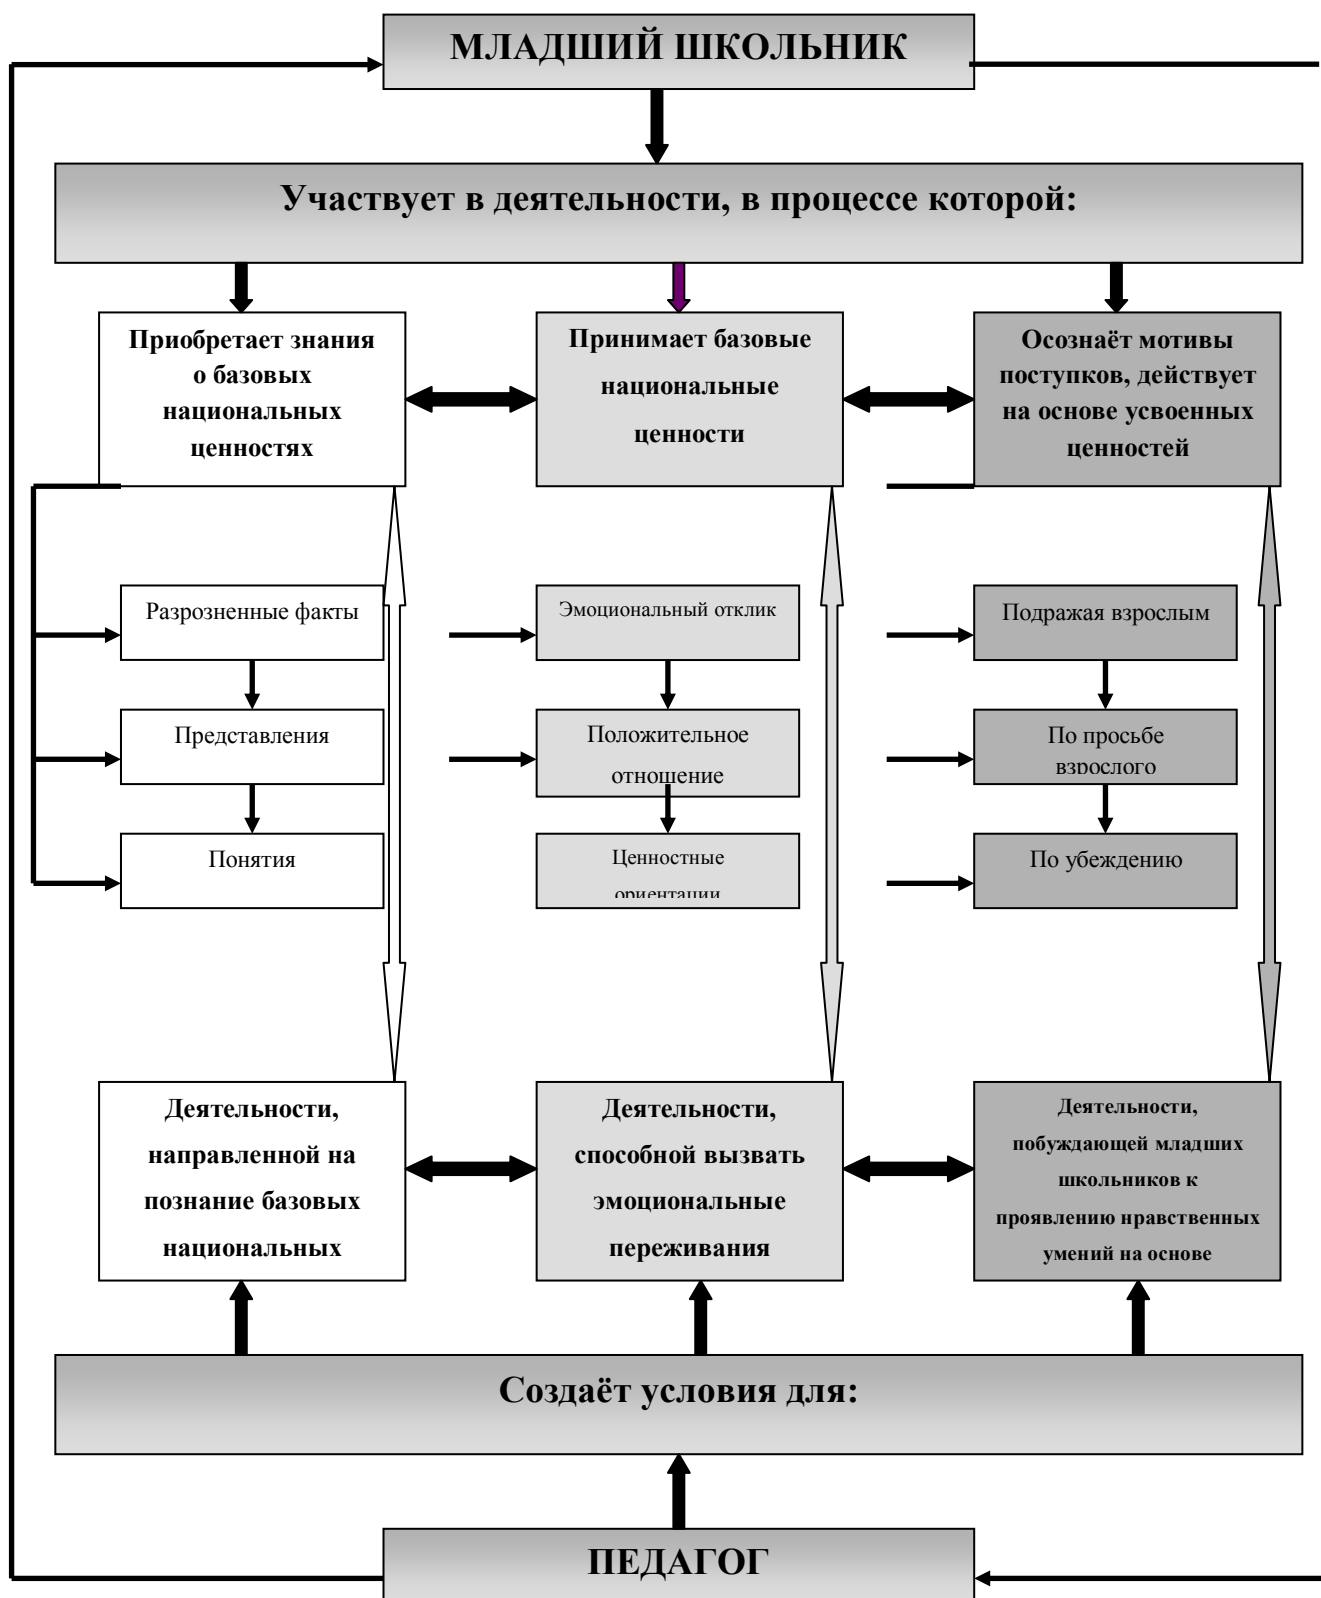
МЛАДШИЙ ШКОЛЬНИК

Участвует в деятельности, в процессе которой:

Приобретает знания о базовых национальных ценностях

Принимает базовые национальные ценности

Осознаёт мотивы поступков, действует на основе усвоенных ценностей

Разрозненные факты

Представления

Понятия

Эмоциональный отклик

Положительное отношение

Ценностные ориентации

Подражая взрослым

По просьбе взрослого

По убеждению

Деятельности, направленной на познание базовых национальных

Деятельности, способной вызвать эмоциональные переживания

Деятельности, побуждающей младших школьников к проявлению нравственных умений на основе

Создаёт условия для:

ПЕДАГОГ